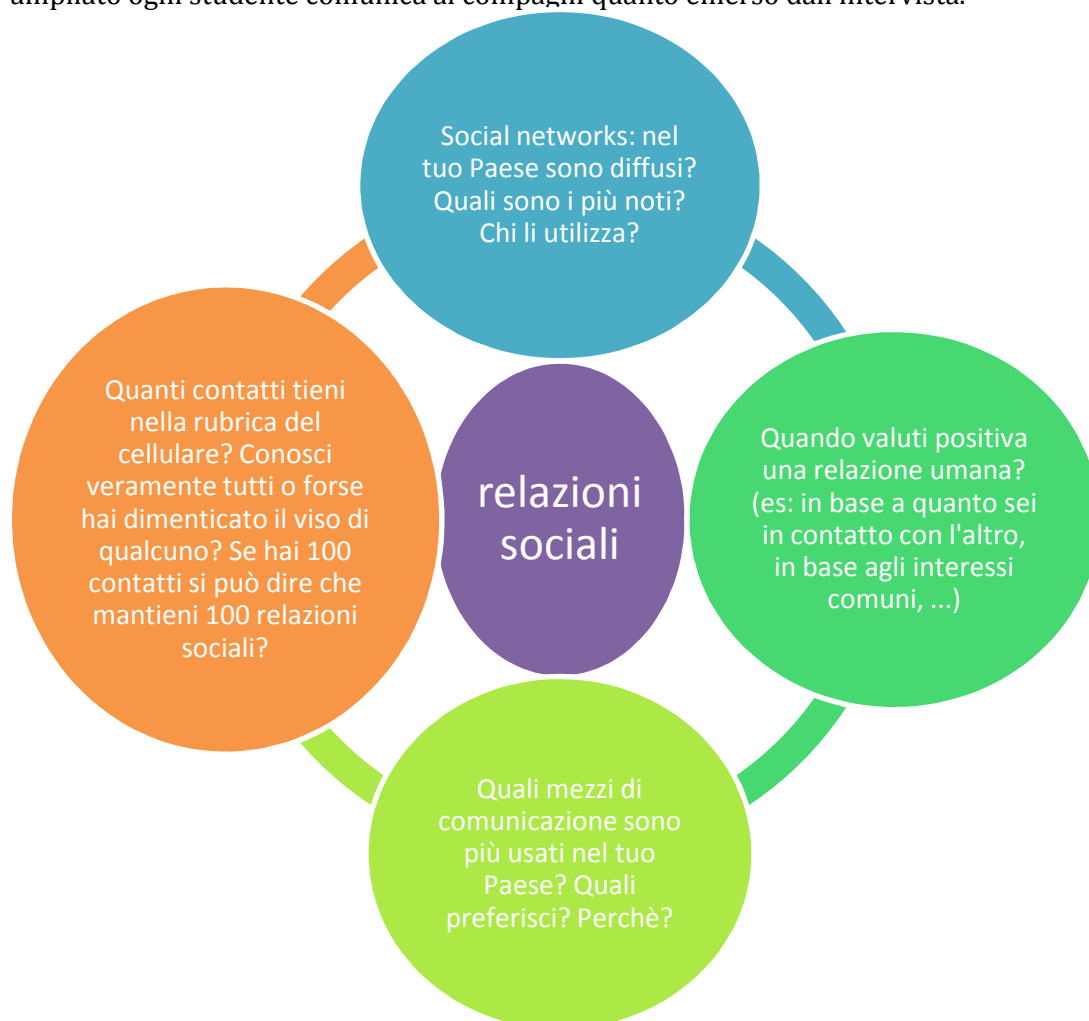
ampliato ogni studente comunica ai compagni quanto emerso dall'intervista.

Social networks: nel tuo Paese sono diffusi? Quali sono i più noti? Chi li utilizza?

Quanti contatti tieni nella rubrica del cellulare? Conosci veramente tutti o forse hai dimenticato il viso di qualcuno? Se hai 100 contatti si può dire che mantieni 100 relazioni sociali?

relazioni sociali

Quando valuti positiva una relazione umana? (es: in base a quanto sei in contatto con l'altro, in base agli interessi comuni, ...)

Quali mezzi di comunicazione sono più usati nel tuo Paese? Quali preferisci? Perchè?